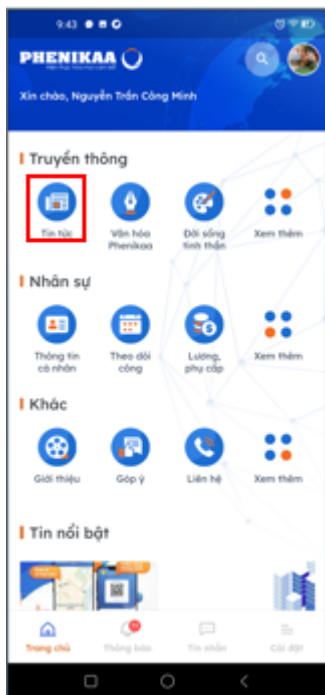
9:43

PHENIKAA

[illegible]

Xin chào, Nguyễn Trần Công Minh

Truyền thông

Tin tức

Văn hóa Phenikaa

Đời sống tinh thần

Xem thêm

Nhân sự

Thông tin cá nhân

Theo dõi công

Lương, phụ cấp

Xem thêm

Khác

Giới thiệu

Góp ý

Liên hệ

Xem thêm

Tin nổi bật

Trang chủ

Thông báo

Tin nhắn

Cài đặt